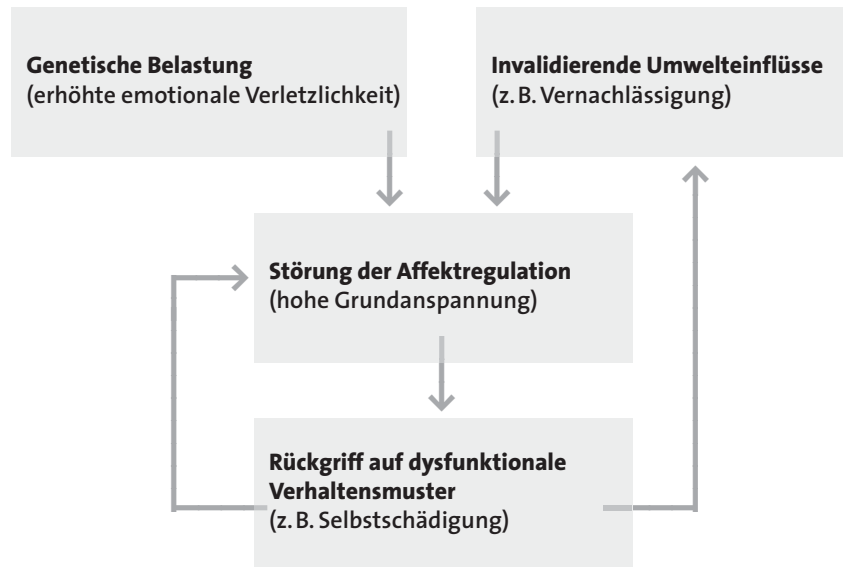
Genetische Belastung
(erhöhte emotionale Verletzlichkeit)

Invalidierende Umwelteinflüsse
(z. B. Vernachlässigung)

Störung der Affektregulation
(hohe Grundanspannung)

Rückgriff auf dysfunktionale Verhaltensmuster
(z. B. Selbstschädigung)